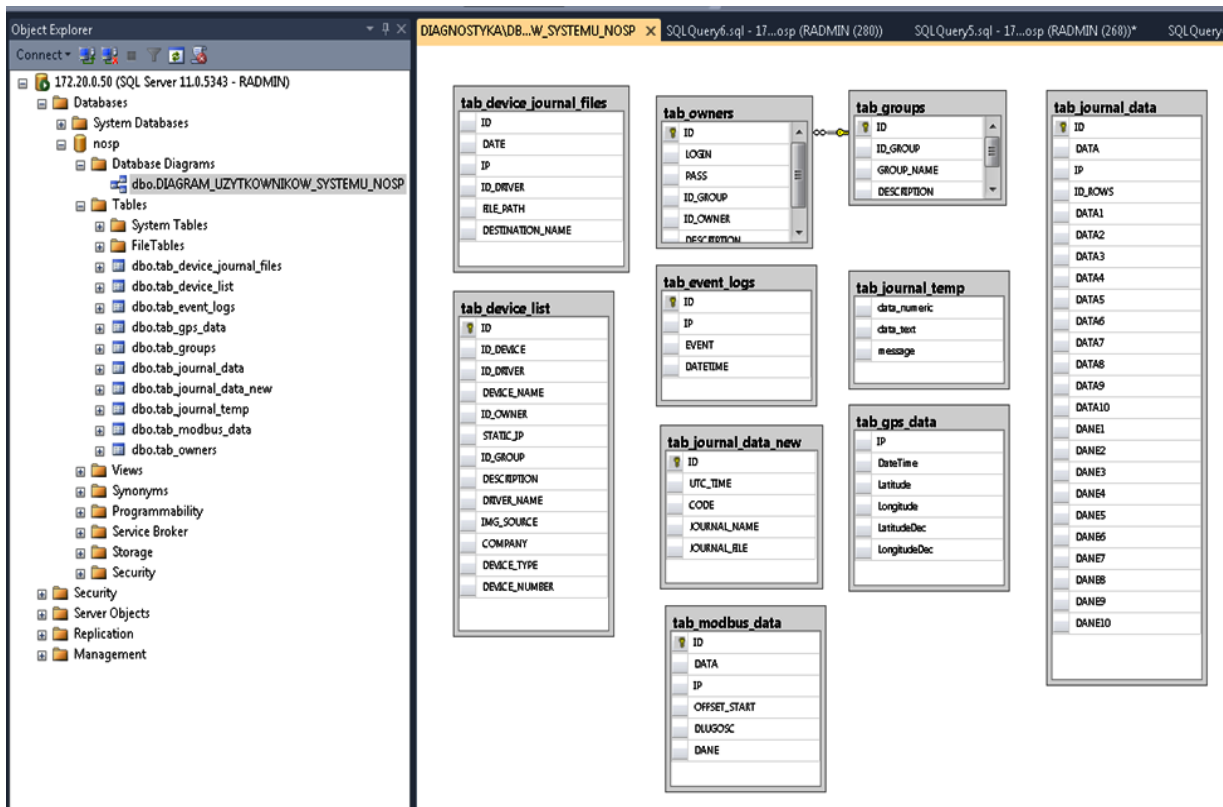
Object Explorer

Connect

172.20.0.50 (SQL Server 11.0.5343 - RADMIN)
Databases
System Databases
nosp
Database Diagrams
dbo.DIAGRAM_UZYTKOWNIKOW_SYSTEMU_NOSP
Tables
System Tables
FileTables
dbo.tab_device_journal_files
dbo.tab_device_list
dbo.tab_event_logs
dbo.tab_gps_data
dbo.tab_groups
dbo.tab_journal_data
dbo.tab_journal_data_new
dbo.tab_journal_temp
dbo.tab_modbus_data
dbo.tab_owners
Views
Synonyms
Programmability
Service Broker
Storage
Security
Security
Server Objects
Replication
Management

DIAGNOSTYKA\DB...W_SYSTEMU_NOSP
SQLQuery6.sql - 17...osp (RADMIN (280))
SQLQuery5.sql - 17...osp (RADMIN (268))*
SQLQuery

tab_device_journal_files
ID
DATE
IP
ID_DRIVER
FILE_PATH
DESTINATION_NAME

tab_owners
ID
LOGIN
PASS
ID_GROUP
ID_OWNER
DESCRIPTION

tab_groups
ID
ID_GROUP
GROUP_NAME
DESCRIPTION

tab_journal_data
ID
DATA
IP
ID_ROWS
DATA1
DATA2
DATA3
DATA4
DATA5
DATA6
DATA7
DATA8
DATA9
DATA10
DANE1
DANE2
DANE3
DANE4
DANE5
DANE6
DANE7
DANE8
DANE9
DANE10

tab_device_list
ID
ID_DEVICE
ID_DRIVER
DEVICE_NAME
ID_OWNER
STATIC_IP
ID_GROUP
DESCRIPTION
DRIVER_NAME
IMG_SOURCE
COMPANY
DEVICE_TYPE
DEVICE_NUMBER

tab_event_logs
ID
IP
EVENT
DATETIME

tab_journal_temp
data_numeric
data_text
message

tab_gps_data
IP
DateTime
Latitude
Longitude
LatitudeDec
LongitudeDec

tab_journal_data_new
ID
UTC_TIME
CODE
JOURNAL_NAME
JOURNAL_FILE

tab_modbus_data
ID
DATA
IP
OFFSET_START
DLUGOSC
DANE